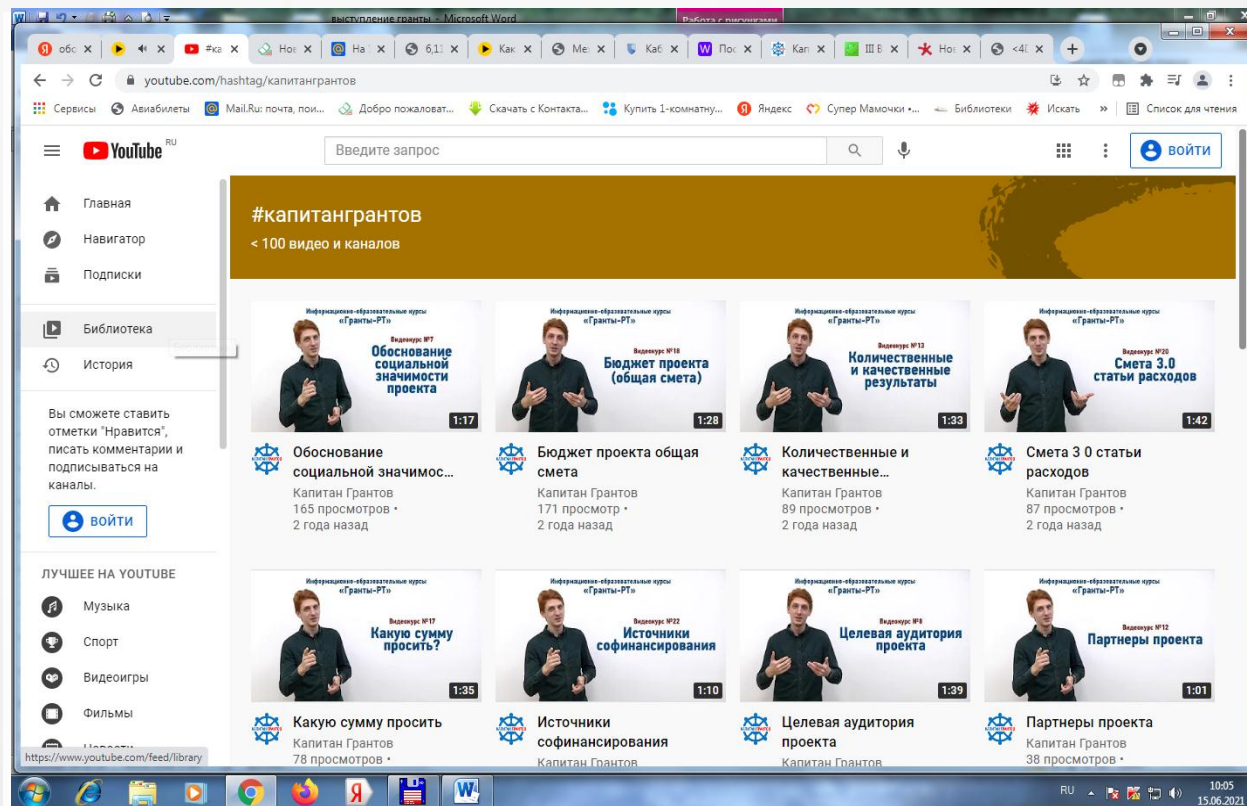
выступление гранты - Microsoft Word
Работа с рисунками

обс | #ка | Нов | На | 6,11 | Как | Ме | Каб | Пос | Кап | III В | Нов | <40

youtube.com/hashtag/капитангрантов

Сервисы | Авиабилеты | Mail.Ru: почта, пои... | Добро пожаловат... | Скачать с Контакта... | Купить 1-комнатну... | Яндекс | Супер Мамочки •... | Библиотеки | Искать | » | Список для чтения

YouTube RU
Введите запрос
ВОЙТИ

Главная
Навигатор
Подписки
Библиотека
История

Вы сможете ставить отметки "Нравится", писать комментарии и подписываться на каналы.
ВОЙТИ

ЛУЧШЕЕ НА YOUTUBE
Музыка
Спорт
Видеоигры
Фильмы
Новости

#капитангрантов
< 100 видео и каналов

Информационно-образовательные курсы «Гранты-РТ»
Видеокурс №7
Обоснование социальной значимости проекта
1:17
Обоснование социальной значимос...
Капитан Грантов
165 просмотров •
2 года назад

Информационно-образовательные курсы «Гранты-РТ»
Видеокурс №18
Бюджет проекта (общая смета)
1:28
Бюджет проекта общая смета
Капитан Грантов
171 просмотр •
2 года назад

Информационно-образовательные курсы «Гранты-РТ»
Видеокурс №13
Количественные и качественные результаты
1:33
Количественные и качественные...
Капитан Грантов
89 просмотров •
2 года назад

Информационно-образовательные курсы «Гранты-РТ»
Видеокурс №20
Смета 3.0 статьи расходов
1:42
Смета 3 0 статьи расходов
Капитан Грантов
87 просмотров •
2 года назад

Информационно-образовательные курсы «Гранты-РТ»
Видеокурс №17
Какую сумму просить?
1:35
Какую сумму просить
Капитан Грантов
78 просмотров •

Информационно-образовательные курсы «Гранты-РТ»
Видеокурс №22
Источники софинансирования
1:10
Источники софинансирования
Капитан Грантов

Информационно-образовательные курсы «Гранты-РТ»
Видеокурс №8
Целевая аудитория проекта
1:39
Целевая аудитория проекта
Капитан Грантов

Информационно-образовательные курсы «Гранты-РТ»
Видеокурс №12
Партнеры проекта
1:01
Партнеры проекта
Капитан Грантов
38 просмотров •

https://www.youtube.com/feed/library

RU
10:05
15.06.2021